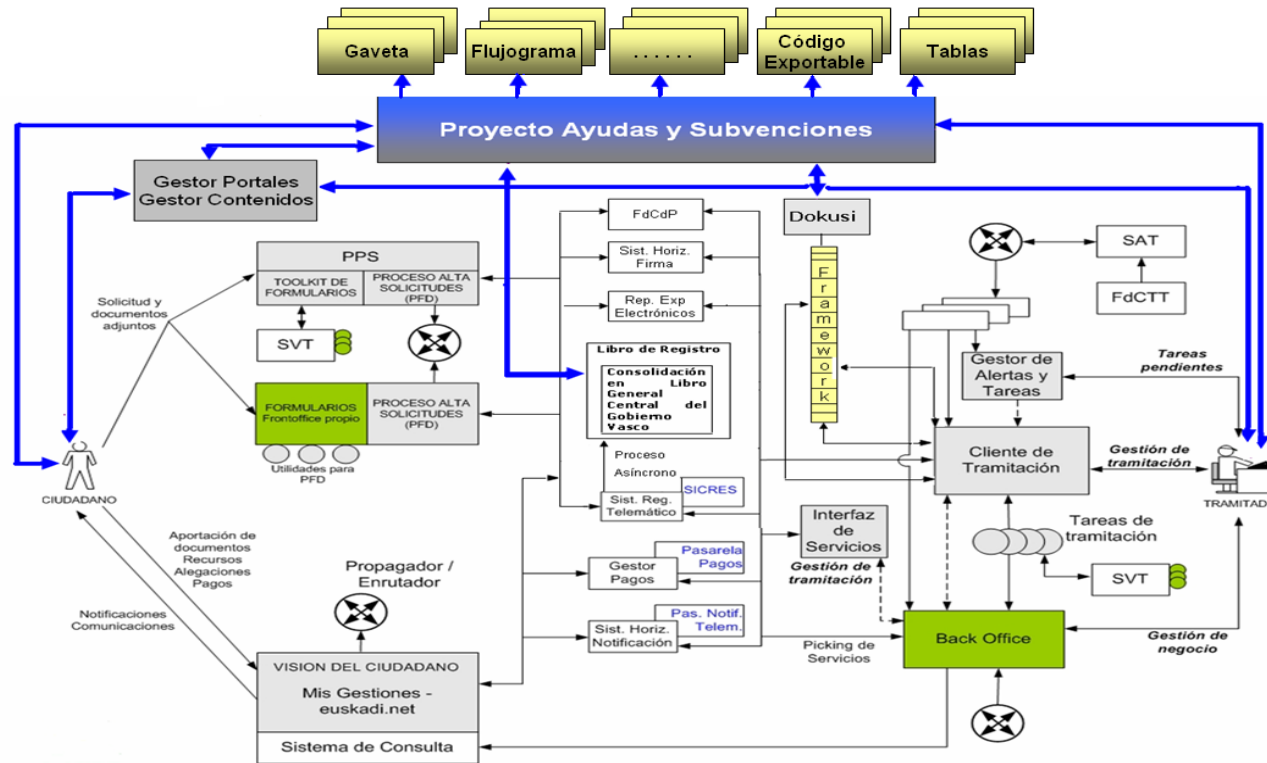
Gaveta

Flujograma

. . . . . .

Código Exportable

Tablas

Proyecto Ayudas y Subvenciones

Gestor Portales Gestor Contenidos

PPS

TOOLKIT DE FORMULARIOS

PROCESO ALTA SOLICITUDES (PFD)

SVT

FORMULARIOS Frontoffice propio

PROCESO ALTA SOLICITUDES (PFD)

Utilidades para PFD

Solicitud y documentos adjuntos

CIUDADANO

Aportación de documentos Recursos Alegaciones Pagos

Notificaciones Comunicaciones

Propagador / Enrutador

VISION DEL CIUDADANO

Mis Gestiones - euskadi.net

Sistema de Consulta

FdCdP

Sist. Horiz. Firma

Rep. Exp Electrónicos

Libro de Registro

Consolidación en Libro General Central del Gobierno Vasco

Proceso Asíncrono

Sist. Reg. Telemático

SICRES

Gestor Pagos

Pasarela Pagos

Sist. Horiz. Notificación

Pas. Notif. Telem.

Dokusi

F r a m e w o r k

Interfaz de Servicios

Gestión de tramitación

Picking de Servicios

SAT

FdCTT

Gestor de Alertas y Tareas

Tareas pendientes

Cliente de Tramitación

Gestión de tramitación

TRAMITAD

Tareas de tramitación

SVT

Back Office

Gestión de negocio